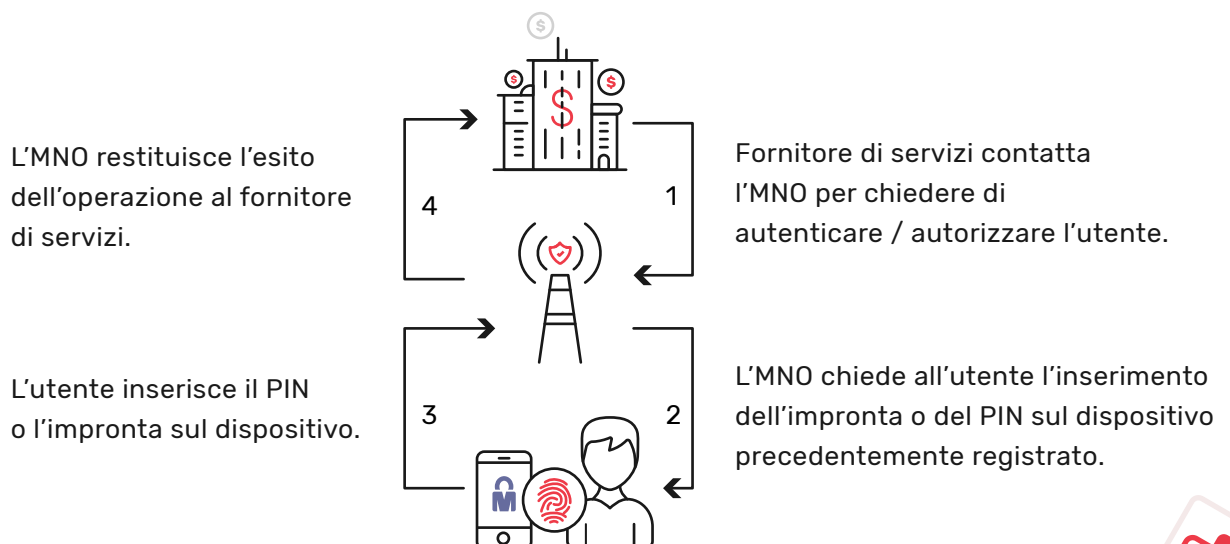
L’MNO restituisce l’esito dell’operazione al fornitore di servizi.

4

1

Fornitore di servizi contatta l’MNO per chiedere di autenticare / autorizzare l’utente.

L’utente inserisce il PIN o l’impronta sul dispositivo.

3

2

L’MNO chiede all’utente l’inserimento dell’impronta o del PIN sul dispositivo precedentemente registrato.